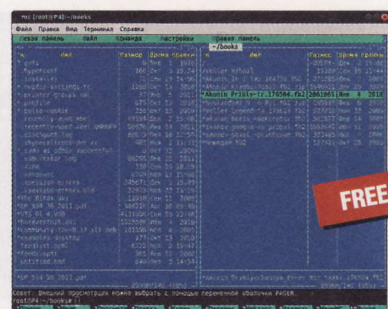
mc [root@P4]:~/books

Файл Правка Вид Терминал Справка

Левая панель Файл Команда Настройки Правая панель

~/books

Имя Размер Время правки

Имя Размер Время правки

/..

/..

FREE

Совет: Внешний просмотрщик можно выбрать с помощью переменной оболочки PAGER.

[root@P4 ~/books]#